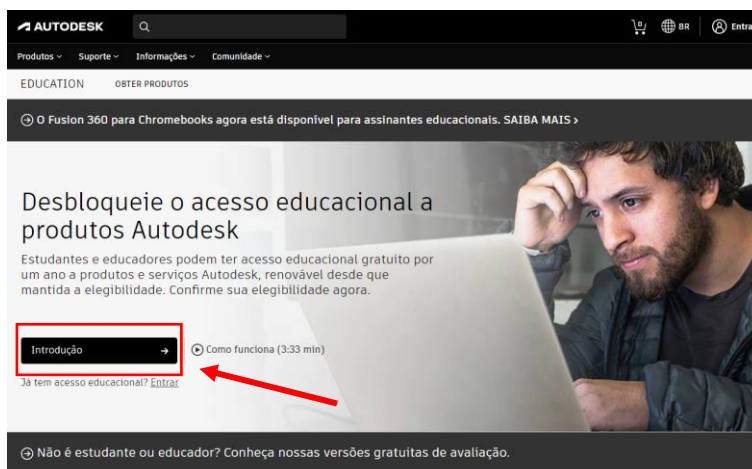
AUTODESK

0

BR

Entra

Produtos Suporte Informações Comunidade

EDUCATION OBTER PRODUTOS

O Fusion 360 para Chromebooks agora está disponível para assinantes educacionais. SAIBA MAIS >

Desbloqueie o acesso educacional a produtos Autodesk

Estudantes e educadores podem ter acesso educacional gratuito por um ano a produtos e serviços Autodesk, renovável desde que mantida a elegibilidade. Confirme sua elegibilidade agora.

Introdução →

Como funciona (3:33 min)

Já tem acesso educacional? Entrar

Não é estudante ou educador? Conheça nossas versões gratuitas de avaliação.